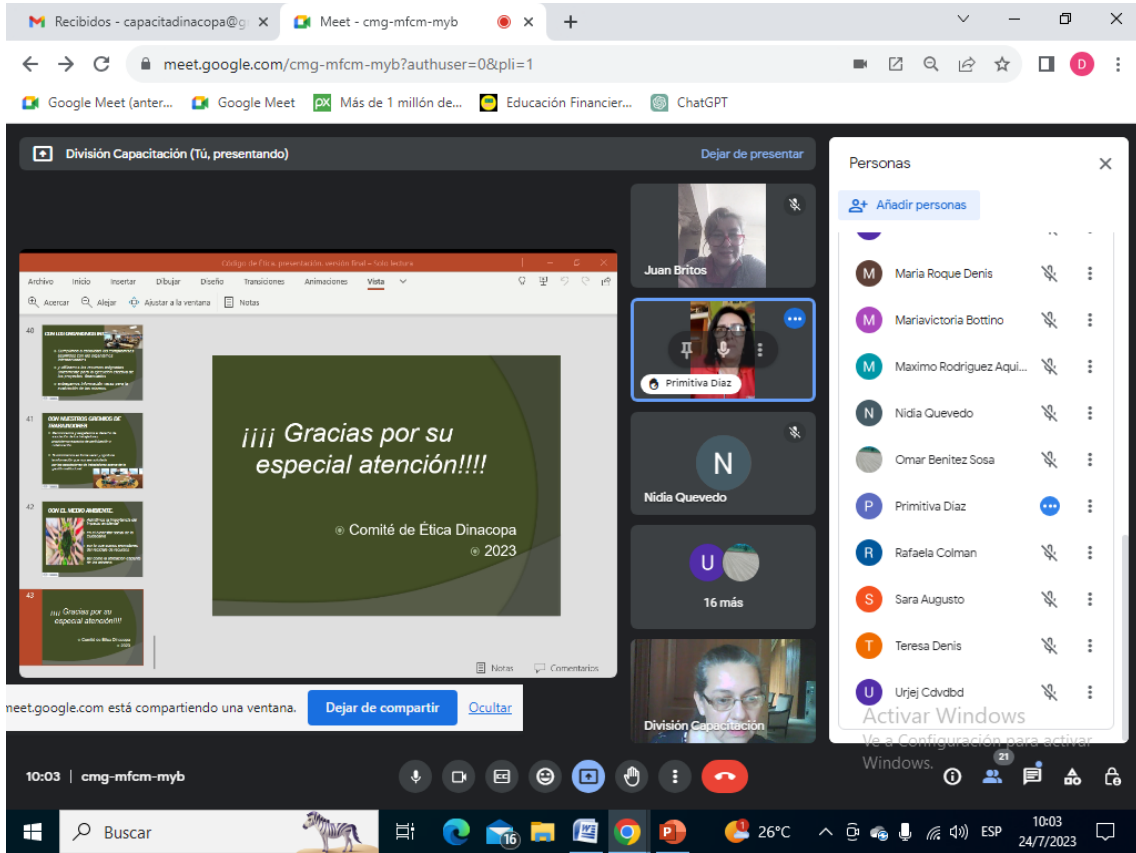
Recibidos - capacitadinacopa@g
Meet - cmg-mfcm-myb
meet.google.com/cmg-mfcm-myb?authuser=0&pli=1
Google Meet (anter...
Google Meet
Más de 1 millón de...
Educación Financier...
ChatGPT

División Capacitación (Tú, presentando)
Dejar de presentar

Código de Ética presentación. versión final - Solo lectura
Archivo Inicio Insertar Dibujar Diseño Transiciones Animaciones Vista
Acercar Alejar Ajustar a la ventana Notas

40
41
42
43

¡¡¡¡ Gracias por su especial atención!!!!

Comité de Ética Dinacopa
2023

Notas Comentarios

Juan Britos
Primitiva Díaz
N
Nidia Quevedo
U
16 más
División Capacitación

meet.google.com está compartiendo una ventana.
Dejar de compartir
Ocultar

Personas
Añadir personas
Maria Roque Denis
Mariavictoria Bottino
Maximo Rodriguez Aqui...
Nidia Quevedo
Omar Benitez Sosa
Primitiva Diaz
Rafaela Colman
Sara Augusto
Teresa Denis
Urjej Cdvdbd

Activar Windows
Ve a Configuración para activar Windows.

10:03 | cmg-mfcm-myb
21

Buscar
26°C
ESP
10:03
24/7/2023